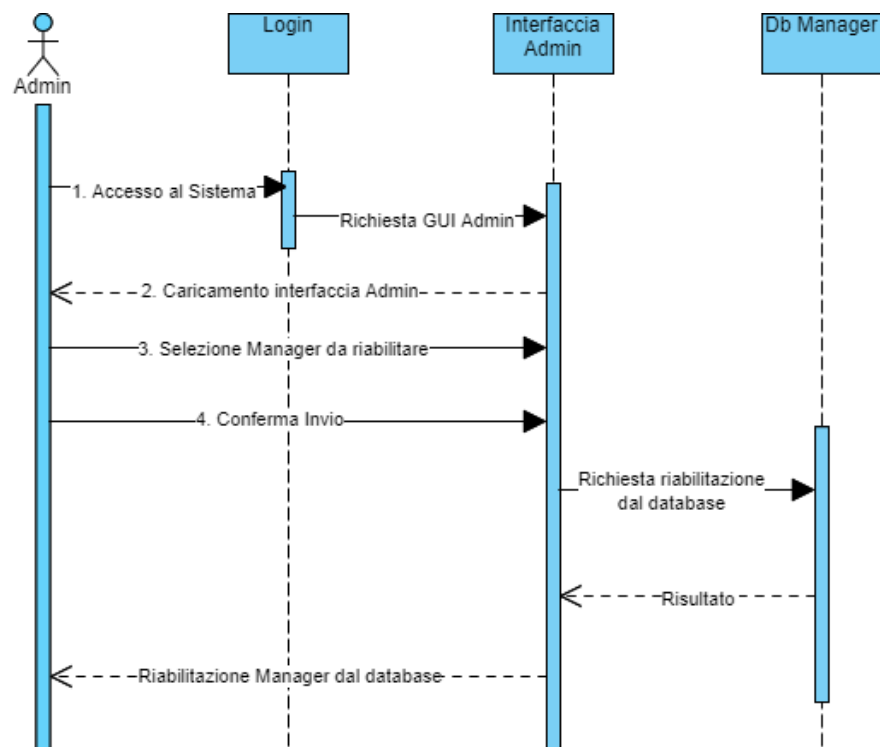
Admin

Login

Interfaccia Admin

Db Manager

1. Accesso al Sistema

Richiesta GUI Admin

2. Caricamento interfaccia Admin

3. Selezione Manager da riabilitare

4. Conferma Invio

Richiesta riabilitazione dal database

Risultato

Riabilitazione Manager dal database